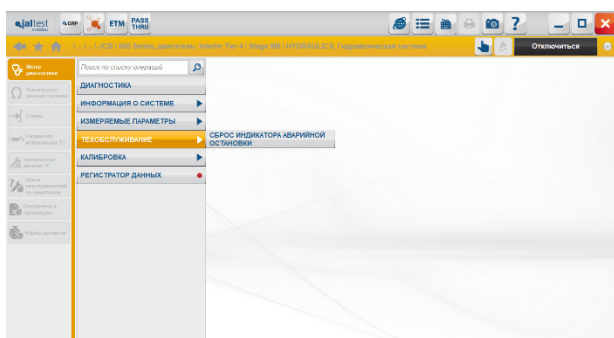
jaltest ETM PASS THRU

(...) \ JCB \ 500 Series_двигатель: Interim Tier 4 / Stage IIIB \ HYDRAULICS. Гидравлическая система

Отключиться

Меню диагностики

Поиск по списку операций

ДИАГНОСТИКА

ИНФОРМАЦИЯ О СИСТЕМЕ

ИЗМЕРЯЕМЫЕ ПАРАМЕТРЫ

ТЕХОБСЛУЖИВАНИЕ

СБРОС ИНДИКАТОРА АВАРИЙНОЙ ОСТАНОВКИ

КАЛИБРОВКА

РЕГИСТРАТОР ДАННЫХ